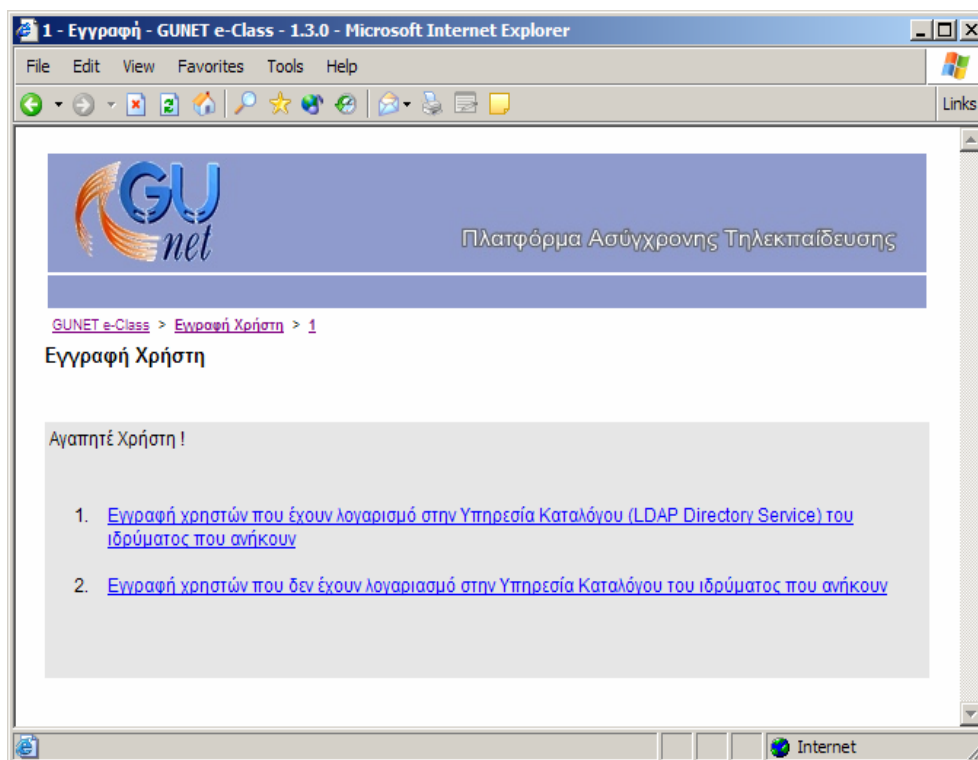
1 - Εγγραφή - GUNET e-Class - 1.3.0 - Microsoft Internet Explorer

File Edit View Favorites Tools Help

Links

GU net

Πλατφόρμα Ασύγχρονης Τηλεκπαίδευσης

GUNET e-Class > Εγγραφή Χρήστη > 1

Εγγραφή Χρήστη

Αγαπητέ Χρήστη !

1. Εγγραφή χρηστών που έχουν λογαρισμό στην Υπηρεσία Καταλόγου (LDAP Directory Service) του ιδρύματος που ανήκουν

2. Εγγραφή χρηστών που δεν έχουν λογαριασμό στην Υπηρεσία Καταλόγου του ιδρύματος που ανήκουν

Internet